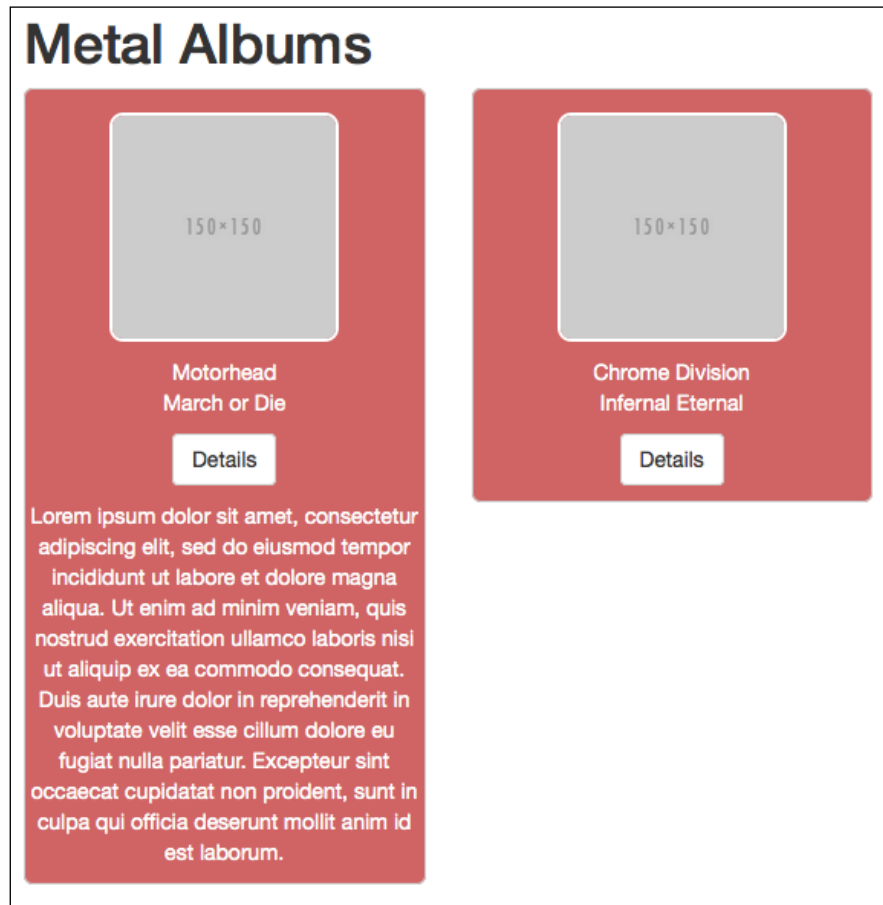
Metal Albums

150×150

Motorhead
March or Die

Details

Lorem ipsum dolor sit amet, consectetur adipiscing elit, sed do eiusmod tempor incididunt ut labore et dolore magna aliqua. Ut enim ad minim veniam, quis nostrud exercitation ullamco laboris nisi ut aliquip ex ea commodo consequat. Duis aute irure dolor in reprehenderit in voluptate velit esse cillum dolore eu fugiat nulla pariatur. Excepteur sint occaecat cupidatat non proident, sunt in culpa qui officia deserunt mollit anim id est laborum.

150×150

Chrome Division
Infernal Eternal

Details